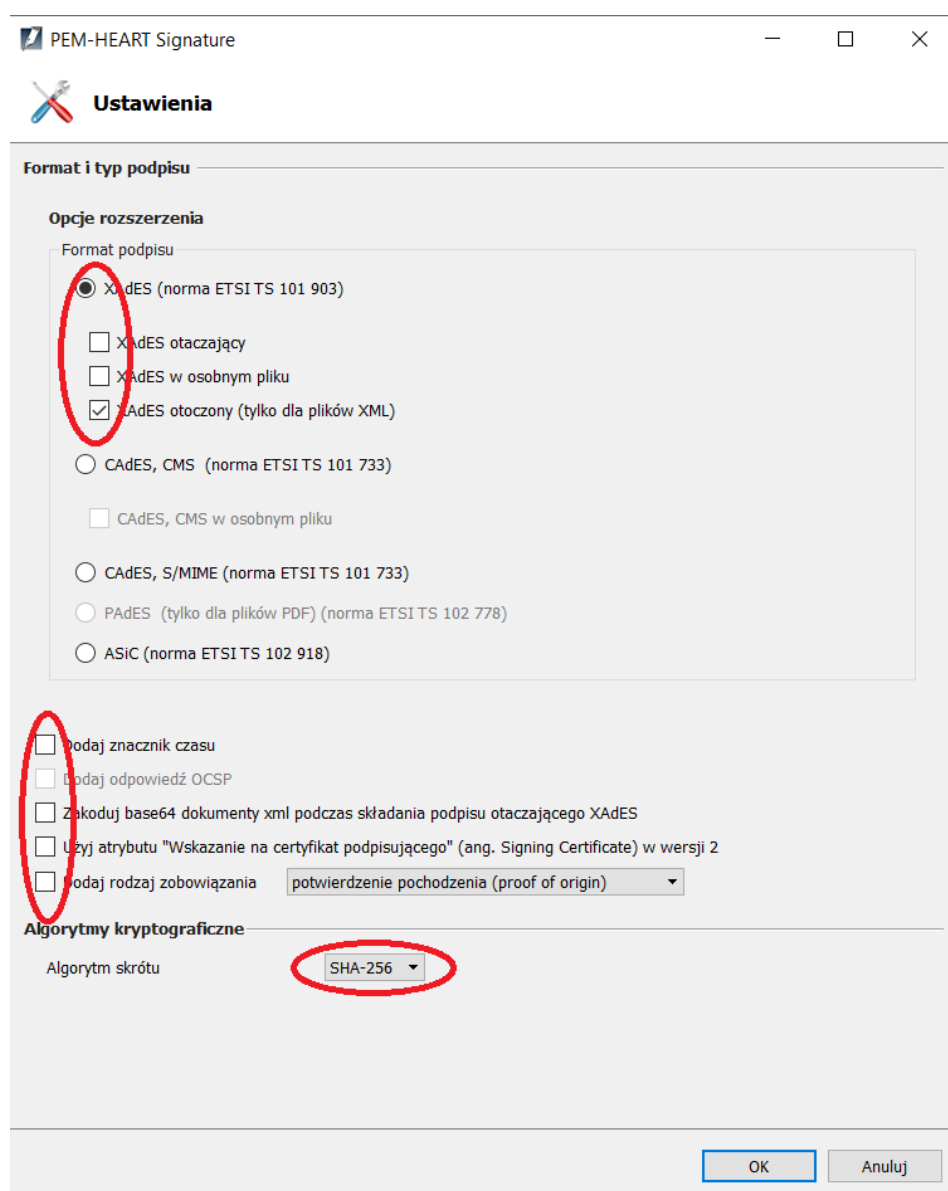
PEM-HEART Signature

Ustawienia

Format i typ podpisu

Opcje rozszerzenia

Format podpisu

XAdES (norma ETSI TS 101 903)

XAdES otaczający

XAdES w osobnym pliku

XAdES otoczony (tylko dla plików XML)

CAdES, CMS (norma ETSI TS 101 733)

CAdES, CMS w osobnym pliku

CAdES, S/MIME (norma ETSI TS 101 733)

PAdES (tylko dla plików PDF) (norma ETSI TS 102 778)

ASiC (norma ETSI TS 102 918)

Dodaj znacznik czasu

Dodaj odpowiedź OCSP

Zakoduj base64 dokumenty xml podczas składania podpisu otaczającego XAdES

Użyj atrybutu "Wskazanie na certyfikat podpisującego" (ang. Signing Certificate) w wersji 2

Dodaj rodzaj zobowiązania

potwierdzenie pochodzenia (proof of origin)

Algorytmy kryptograficzne

Algorytm skrótu

SHA-256

OK

Anuluj